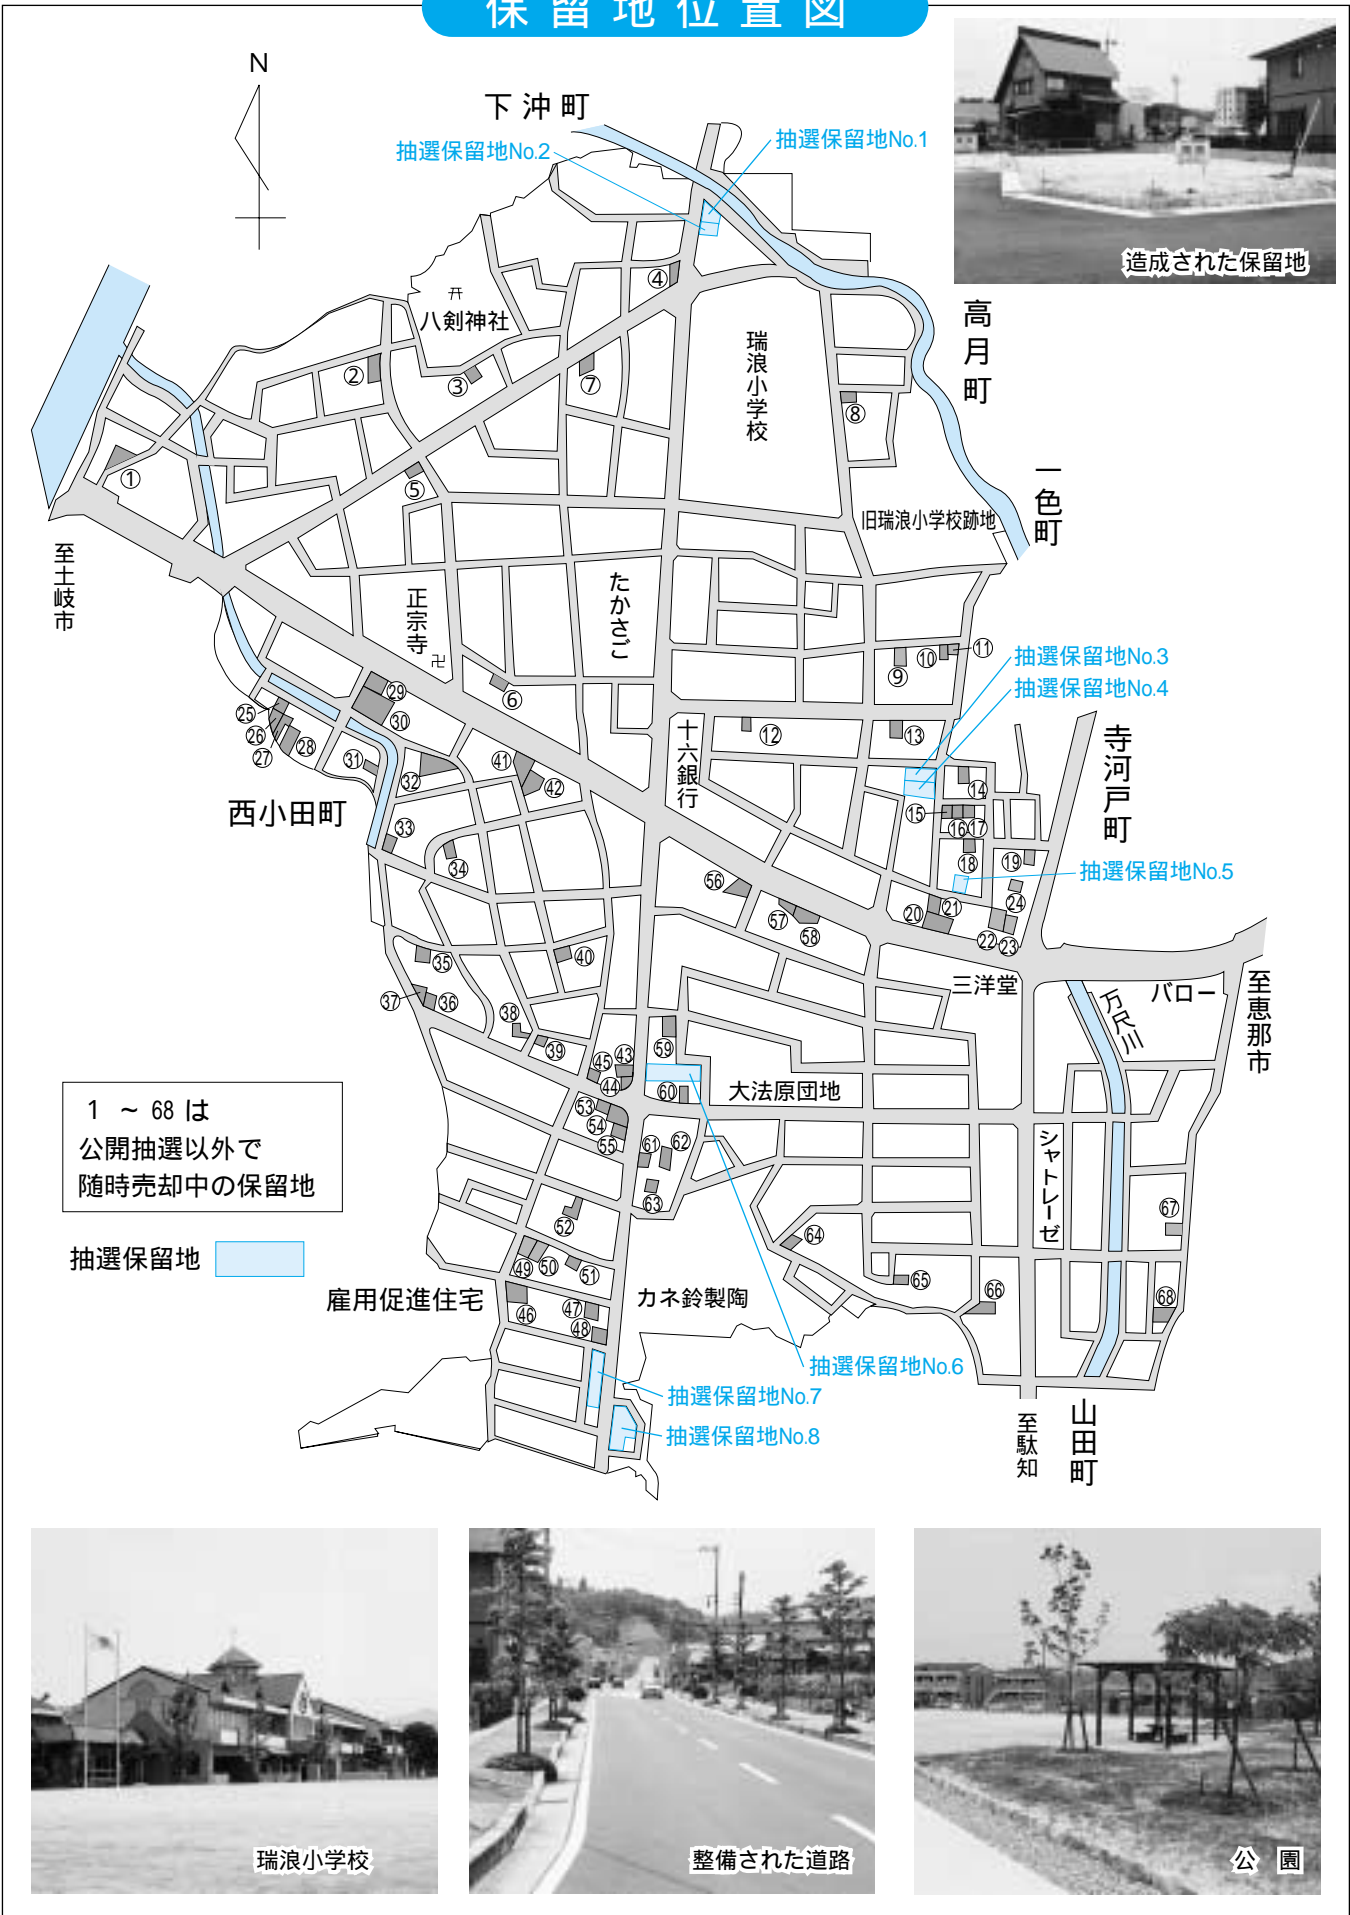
保留地位置図

N

下沖町

抽選保留地No.2

抽選保留地No.1

造成された保留地

高月町

一色町

八剣神社

瑞浪小学校

旧瑞浪小学校跡地

至土岐市

正宗寺

たかさご

十六銀行

抽選保留地No.3

抽選保留地No.4

寺河戸町

抽選保留地No.5

西小田町

三洋堂

バロー

万尺川

至恵那市

大法原団地

シャトレーゼ

1 ～ 68 は
公開抽選以外で
随時売却中の保留地

抽選保留地

雇用促進住宅

カネ鈴製陶

抽選保留地No.6

抽選保留地No.7

抽選保留地No.8

至駄知

山田町

①②③④⑤⑥⑦⑧⑨⑩⑪⑫⑬⑭⑮⑯⑰⑱⑲⑳㉑㉒㉓㉔㉕㉖㉗㉘㉙㉚㉛㉜㉝㉞㉟㊱㊲㊳㊴㊵㊶㊷㊸㊹㊺ 46 47 48 49 50 51 52 53 54 55 56 57 58 59 60 61 62 63 64 65 66 67 68

瑞浪小学校

整備された道路

公　園